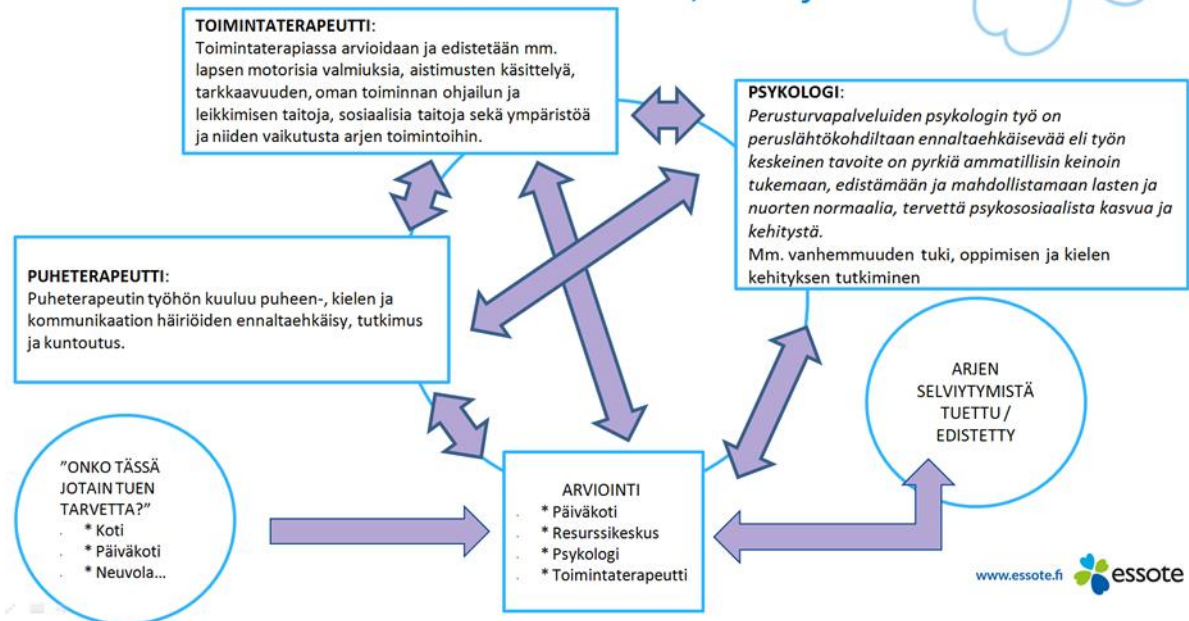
TOIMINTATERAPEUTTI:
Toimintaterapiassa arvioidaan ja edistetään mm. lapsen motorisia valmiuksia, aistimusten käsittelyä, tarkkaavuuden, oman toiminnan ohjailun ja leikkimisen taitoja, sosiaalisia taitoja sekä ympäristöä ja niiden vaikutusta arjen toimintoihin.

PSYKOLOGI:
Perusturvapalveluiden psykologin työ on peruslähtökohdiltaan ennaltaehkäisevää eli työn keskeinen tavoite on pyrkiä ammatillisin keinoin tukemaan, edistämään ja mahdollistamaan lasten ja nuorten normaalia, tervettä psykososiaalista kasvua ja kehitystä.
Mm. vanhemmuuden tuki, oppimisen ja kielen kehityksen tutkiminen

PUHETERAPEUTTI:
Puheterapeutin työhön kuuluu puheen-, kielen ja kommunikaation häiriöiden ennaltaehkäisy, tutkimus ja kuntoutus.

ARJEN SELVIYTYMISTÄ TUETTU / EDISTETTY

”ONKO TÄSSÄ JOTAIN TUEN TARVETTA?”
* Koti
* Päiväkoti
* Neuvola...

ARVIOINTI
* Päiväkoti
* Resurssikeskus
* Psykologi
* Toimintaterapeutti

www.essote.fi essote